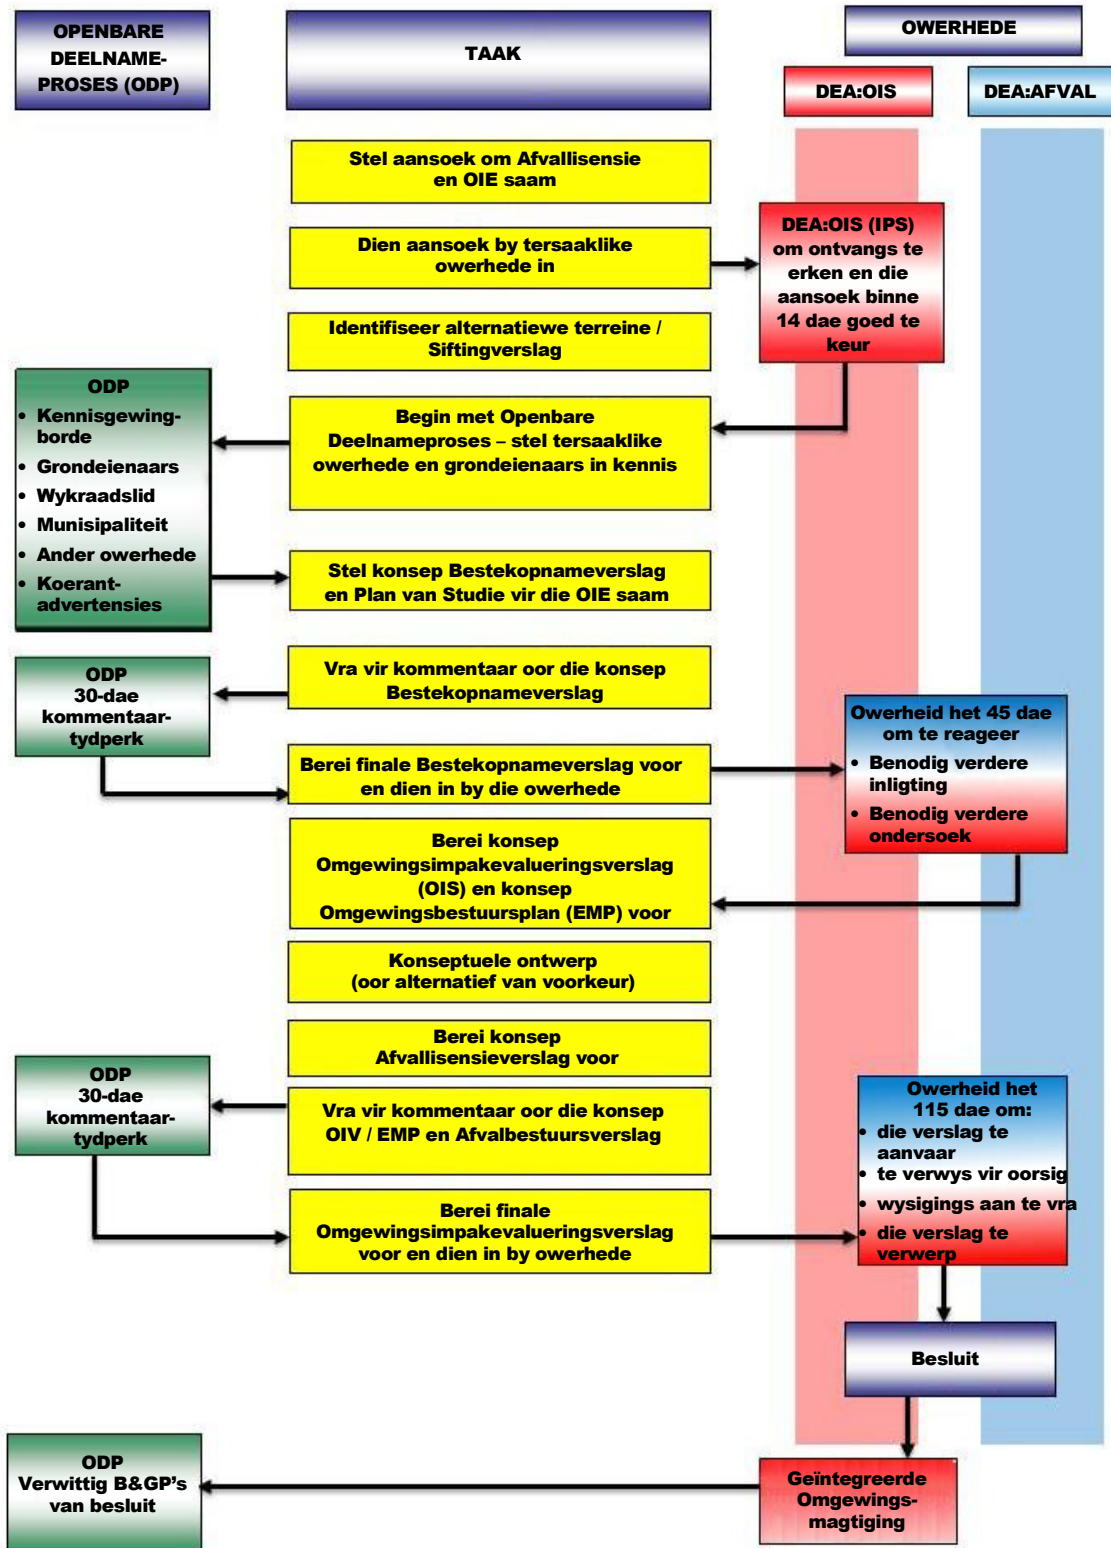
OPENBARE DEELNAME-PROSES (ODP)

TAAK

OWERHEDE

DEA:OIS

DEA:AFVAL

Stel aansoek om Afvallisensie en OIE saam

Dien aansoek by tersaaklike owerhede in

DEA:OIS (IPS) om ontvangs te erken en die aansoek binne 14 dae goed te keur

Identifiseer alternatiewe terreine / Siftingverslag

ODP
• Kennisgewing-borde
• Grondeienaars
• Wykraadslid
• Munisipaliteit
• Ander owerhede
• Koerant-advertensies

Begin met Openbare Deelnameproses – stel tersaaklike owerhede en grondeienaars in kennis

Stel konsep Bestekopnameverslag en Plan van Studie vir die OIE saam

ODP
30-dae kommentaar-tydperk

Vra vir kommentaar oor die konsep Bestekopnameverslag

Owerheid het 45 dae om te reageer
• Benodig verdere inligting
• Benodig verdere ondersoek

Berei finale Bestekopnameverslag voor en dien in by die owerhede

Berei konsep Omgewingsimpakevalueringsverslag (OIS) en konsep Omgewingsbestuursplan (EMP) voor

Konseptuele ontwerp (oor alternatief van voorkeur)

Berei konsep Afvallisensieverslag voor

ODP
30-dae kommentaar-tydperk

Vra vir kommentaar oor die konsep OIV / EMP en Afvalbestuursverslag

Owerheid het 115 dae om:
• die verslag te aanvaar
• te verwys vir oorsig
• wysigings aan te vra
• die verslag te verwerp

Berei finale Omgewingsimpakevalueringsverslag voor en dien in by owerhede

Besluit

ODP
Verwittig B&GP's van besluit

Geïntegreerde Omgewings-magtiging